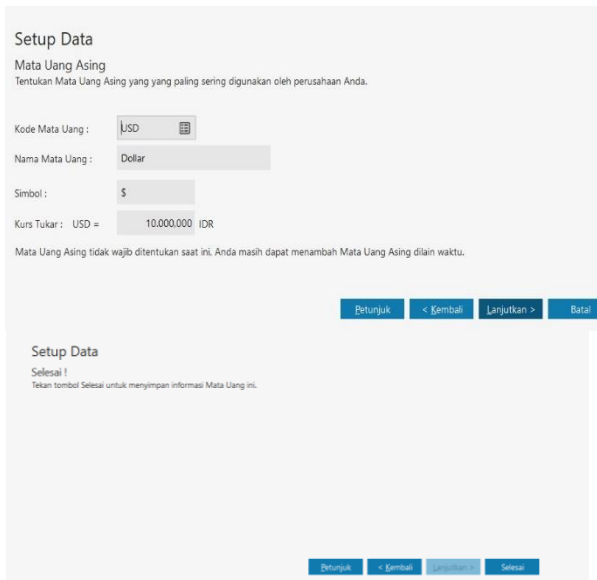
Setup Data

Mata Uang Asing

Tentukan Mata Uang Asing yang yang paling sering digunakan oleh perusahaan Anda.

Kode Mata Uang : USD

Nama Mata Uang : Dollar

Simbol : $

Kurs Tukar : USD = 10.000,000 IDR

Mata Uang Asing tidak wajib ditentukan saat ini. Anda masih dapat menambah Mata Uang Asing dilain waktu.

Petunjuk | < Kembali | Lanjutkan > | Batal

Setup Data

Selesai !

Tekan tombol Selesai untuk menyimpan informasi Mata Uang ini.

Petunjuk | < Kembali | Lanjutkan > | Selesai